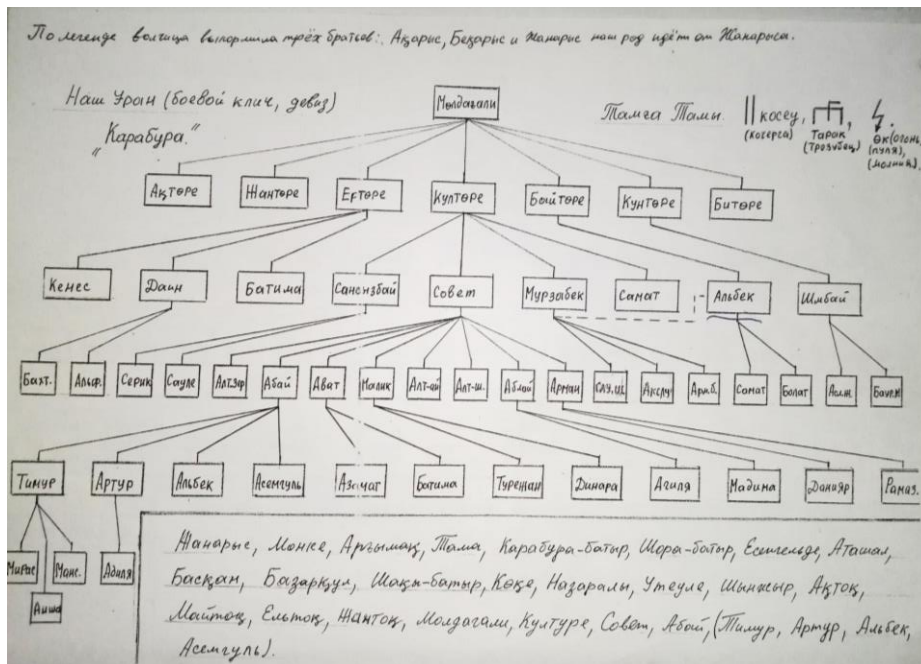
По легенде волчица выкормила трёх братьев: Ақарыс, Бекарыс и Жанарыс наш род идёт от Жанарыса.

Наш Уран (боевой клич, девиз) „Карабура."

Тамга Тами. || косеу, (косерга) Тарақ (трезубец), өк (огонь, пуля, молния)

Молдағали

Ақтөре | Жантөре | Ертөре | Култөре | Бойтөре | Күнтөре | Битөре

Кенес | Даин | Батима | Сансызбай | Совет | Мурзабек | Самат | Альбек | Шибай

Бахт. | Альф. | Серик | Сауле | Алт.зр | Абай | Абат | Мсалик | Алт-ай | Алт-ш. | Аблай | Арман | Сау.ш. | Аксач | Арай | Самат | Болат | Алж. | Бахж.

Тимур | Артур | Альбек | Асемгуль | Азичаг | Батима | Туреннан | Динара | Агиля | Мадина | Данияр | Рамаз.

Мирас | Манс. | Аиша | Адиля

Жанарыс, Монке, Аргымақ, Тама, Карабура-батыр, Шора-батыр, Есенгелде, Аташал, Басқан, Базаркул, Шақи-батыр, Коке, Назаралы, Утеуле, Шынжыр, Ақтоқ, Маитоқ, Ельтоқ, Жантоқ, Молдағали, Културе, Совет, Абай, (Тимур, Артур, Альбек, Асемгуль).